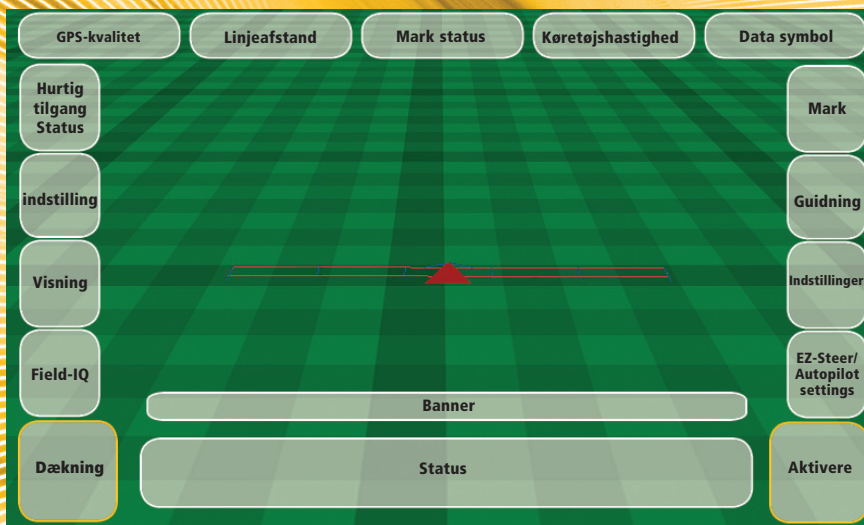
GPS-kvalitet
Linjeafstand
Mark status
Køretøjshastighed
Data symbol

Hurtig tilgang Status
indstilling
Visning
Field-IQ
Dækning

Mark
Guidning
Indstillinger
EZ-Steer/ Autopilot settings
Aktivere

Banner
Status